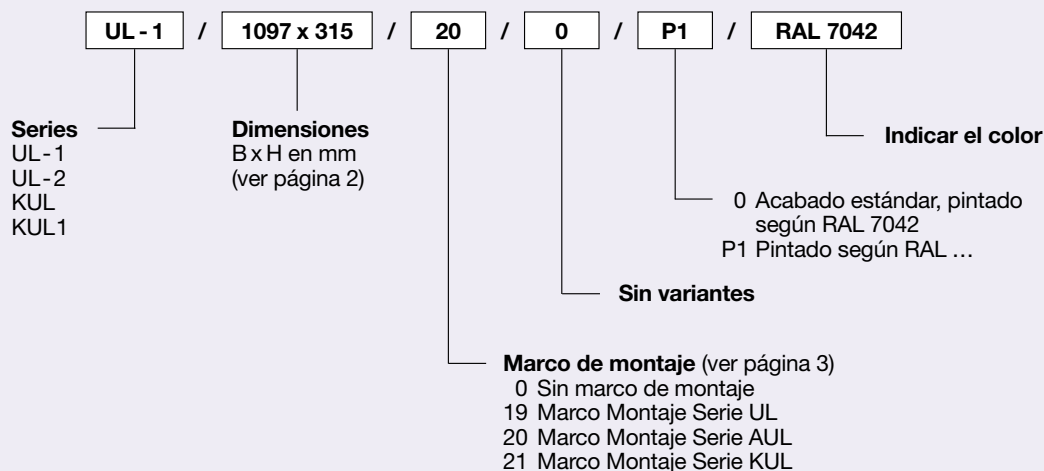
UL - 1 / 1097 x 315 / 20 / 0 / P1 / RAL 7042

Series
UL-1
UL-2
KUL
KUL1

Dimensiones
B x H en mm
(ver página 2)

Indicar el color

0 Acabado estándar, pintado según RAL 7042
P1 Pintado según RAL …

Sin variantes

Marco de montaje (ver página 3)
0 Sin marco de montaje
19 Marco Montaje Serie UL
20 Marco Montaje Serie AUL
21 Marco Montaje Serie KUL